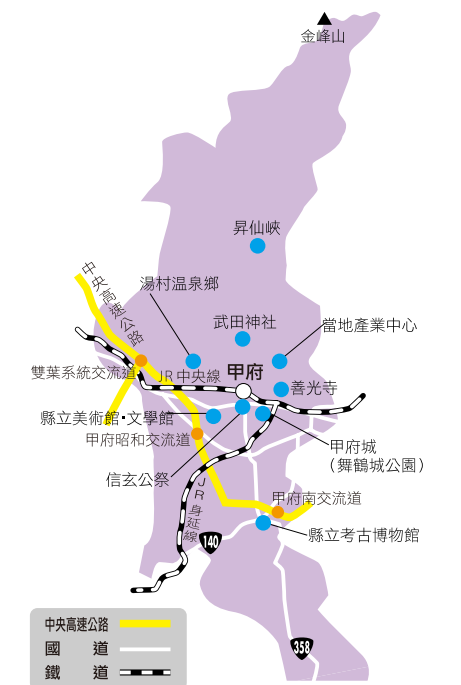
金峰山

昇仙峽

中央高速公路

湯村温泉鄉

武田神社

當地產業中心

雙葉系統交流道

JR中央線

甲府

善光寺

縣立美術館・文學館

甲府昭和交流道

甲府城
（舞鶴城公園）

信玄公祭

JR身延線

甲府南交流道

140

縣立考古博物館

358

中央高速公路
國道
鐵道